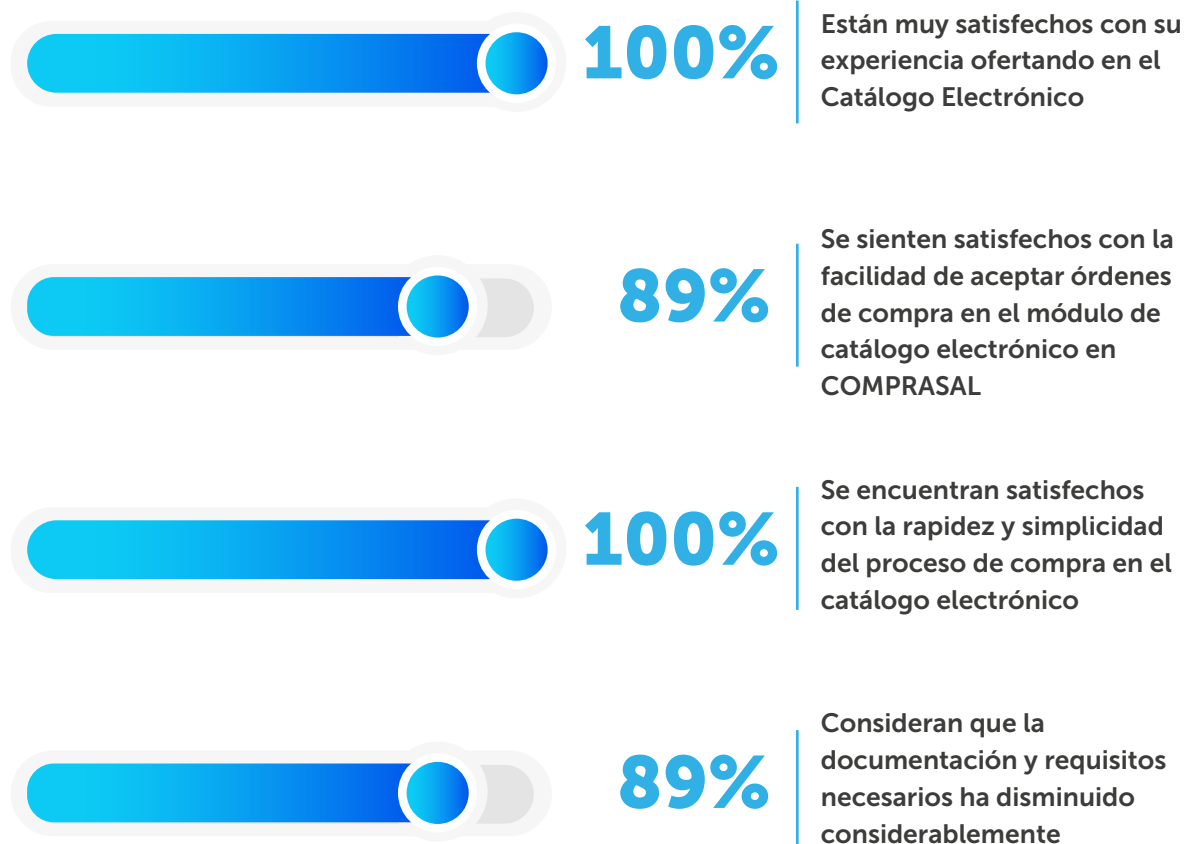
100%

Están muy satisfechos con su experiencia ofertando en el Catálogo Electrónico

89%

Se sienten satisfechos con la facilidad de aceptar órdenes de compra en el módulo de catálogo electrónico en COMPRASAL

100%

Se encuentran satisfechos con la rapidez y simplicidad del proceso de compra en el catálogo electrónico

89%

Consideran que la documentación y requisitos necesarios ha disminuido considerablemente